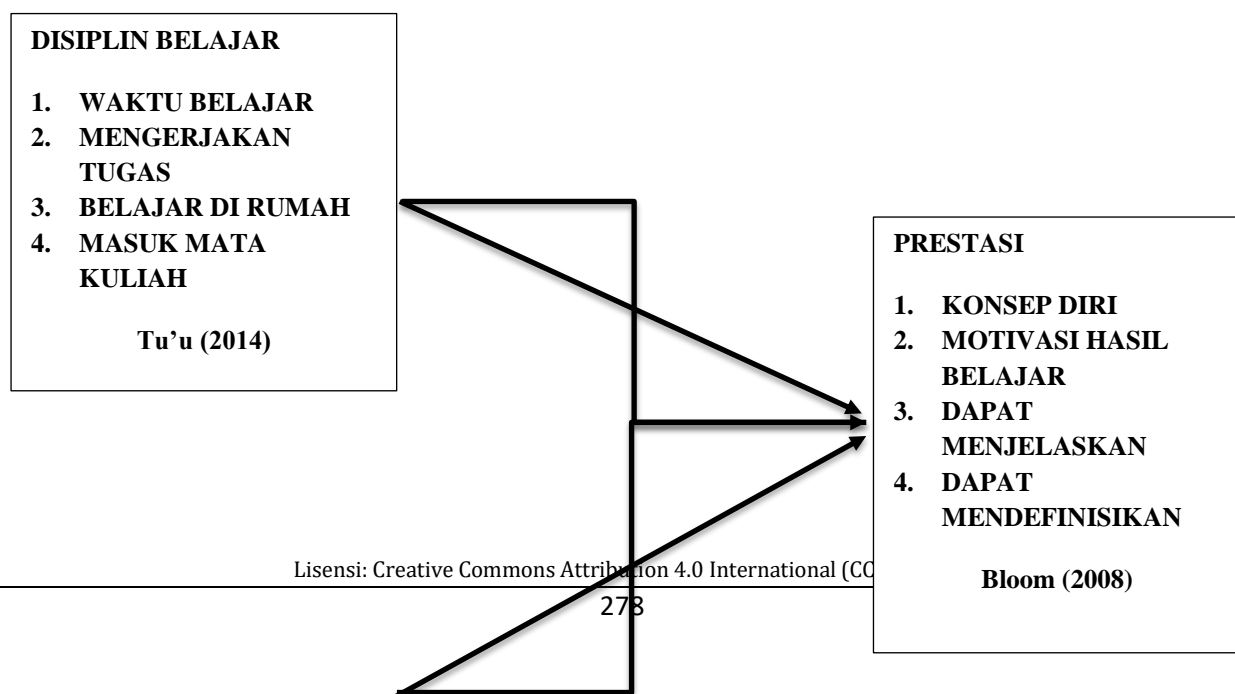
DISIPLIN BELAJAR

1. WAKTU BELAJAR
2. MENGERJAKAN TUGAS
3. BELAJAR DI RUMAH
4. MASUK MATA KULIAH

Tu'u (2014)

PRESTASI

1. KONSEP DIRI
2. MOTIVASI HASIL BELAJAR
3. DAPAT MENJELASKAN
4. DAPAT MENDEFINISIKAN

Bloom (2008)

Lisensi: Creative Commons Attribution 4.0 International (CC

278